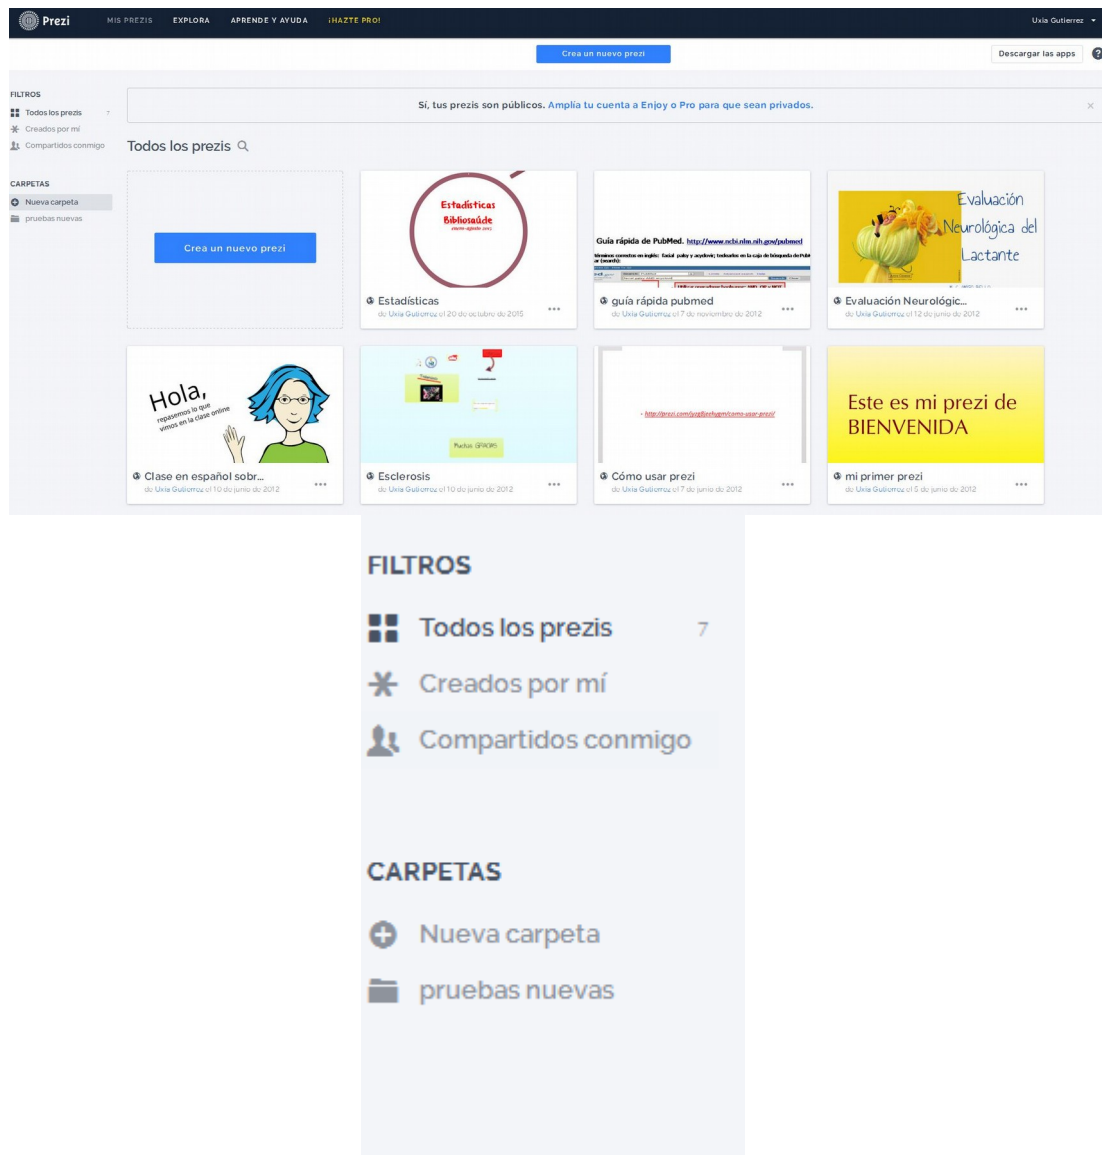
Prezi MIS PREZIS EXPLORA APRENDE Y AYUDA ¡HAZTE PRO! Uxia Gutierrez

Crea un nuevo prezi

Descargar las apps ?

FILTROS
Todos los prezis 7
Creados por mí
Compartidos conmigo

CARPETAS
Nueva carpeta
pruebas nuevas

Sí, tus prezis son públicos. Amplía tu cuenta a Enjoy o Pro para que sean privados. ×

Todos los prezis

Crea un nuevo prezi

Estadísticas Bibliosaúde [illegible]
Estadísticas
de Uxia Gutierrez el 20 de octubre de 2015

Guía rápida de PubMed. http://www.ncbi.nlm.nih.gov/pubmed
guía rápida pubmed
de Uxia Gutierrez el 7 de noviembre de 2012

Evaluación Neurológica del Lactante
Evaluación Neurológic...
de Uxia Gutierrez el 12 de junio de 2012

Hola, repasemos lo que vimos en la clase online
Clase en español sobr...
de Uxia Gutierrez el 10 de junio de 2012

Esclerosis
de Uxia Gutierrez el 10 de junio de 2012

http://prezi.com/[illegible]/como-usar-prezi/
Cómo usar prezi
de Uxia Gutierrez el 7 de junio de 2012

Este es mi prezi de BIENVENIDA
mi primer prezi
de Uxia Gutierrez el 5 de junio de 2012

FILTROS
Todos los prezis 7
Creados por mí
Compartidos conmigo

CARPETAS
Nueva carpeta
pruebas nuevas